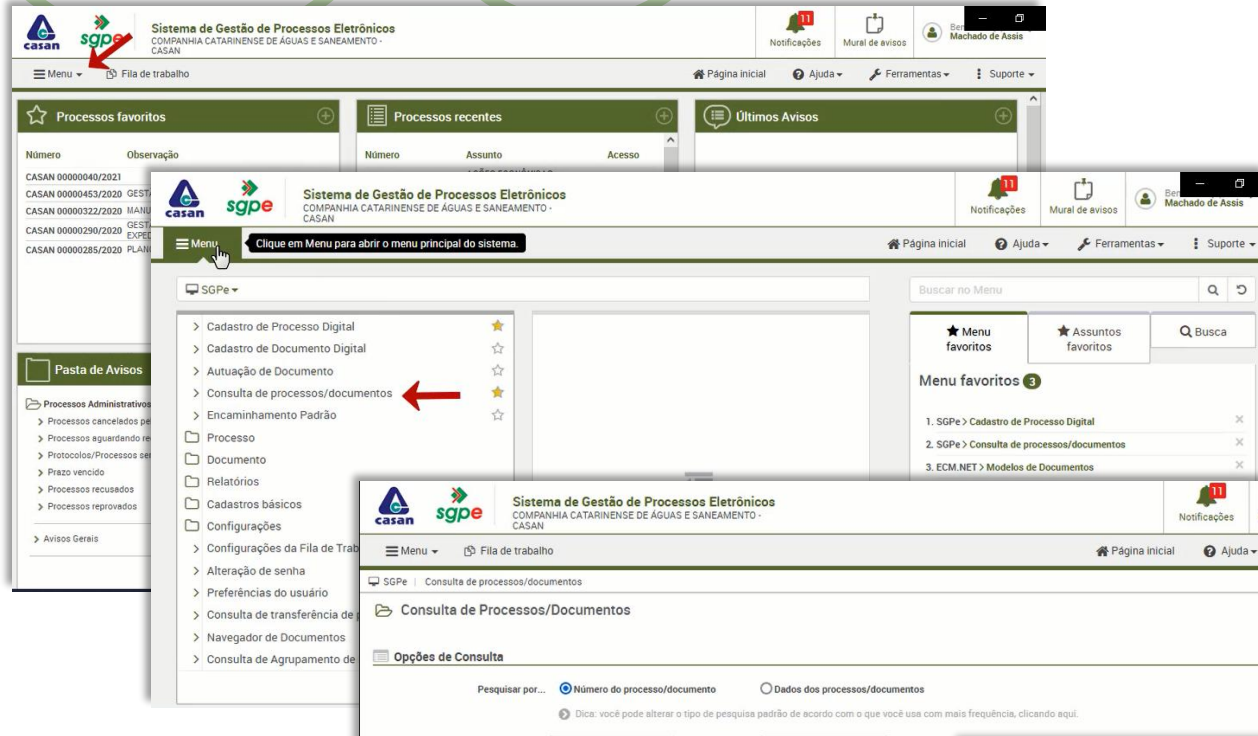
casan sgpe Sistema de Gestão de Processos Eletrônicos
COMPANHIA CATARINENSE DE ÁGUAS E SANEAMENTO - CASAN

11 Notificações
Mural de avisos
Machado de Assis

Menu ▾ Fila de trabalho
Página inicial Ajuda ▾ Ferramentas ▾ Suporte ▾

Processos favoritos
Número Observação
CASAN 00000040/2021
CASAN 00000453/2020 GEST
CASAN 00000322/2020 MANU
CASAN 00000290/2020 GEST EXPED
CASAN 00000285/2020 PLAN

Processos recentes
Número Assunto Acesso

Últimos Avisos

Pasta de Avisos
Processos Administrativos
> Processos cancelados pe
> Processos aguardando re
> Protocolos/Processos ser
> Prazo vencido
> Processos recusados
> Processos reprovados
> Avisos Gerais

casan sgpe Sistema de Gestão de Processos Eletrônicos
COMPANHIA CATARINENSE DE ÁGUAS E SANEAMENTO - CASAN

11 Notificações
Mural de avisos
Machado de Assis

Menu Clique em Menu para abrir o menu principal do sistema.
Página inicial Ajuda ▾ Ferramentas ▾ Suporte ▾

SGPe ▾
Buscar no Menu

> Cadastro de Processo Digital
> Cadastro de Documento Digital
> Autuação de Documento
> Consulta de processos/documentos
> Encaminhamento Padrão
Processo
Documento
Relatórios
Cadastros básicos
Configurações
> Configurações da Fila de Trab
> Alteração de senha
> Preferências do usuário
> Consulta de transferência de p
> Navegador de Documentos
> Consulta de Agrupamento de

Menu favoritos
Assuntos favoritos
Busca

Menu favoritos 3
1. SGPe > Cadastro de Processo Digital
2. SGPe > Consulta de processos/documentos
3. ECM.NET > Modelos de Documentos

casan sgpe Sistema de Gestão de Processos Eletrônicos
COMPANHIA CATARINENSE DE ÁGUAS E SANEAMENTO - CASAN

11 Notificações

Menu ▾ Fila de trabalho
Página inicial Ajuda ▾

SGPe | Consulta de processos/documentos

Consulta de Processos/Documentos

Opções de Consulta

Pesquisar por... Número do processo/documento Dados dos processos/documentos
Dica: você pode alterar o tipo de pesquisa padrão de acordo com o que você usa com mais frequência, clicando aqui.